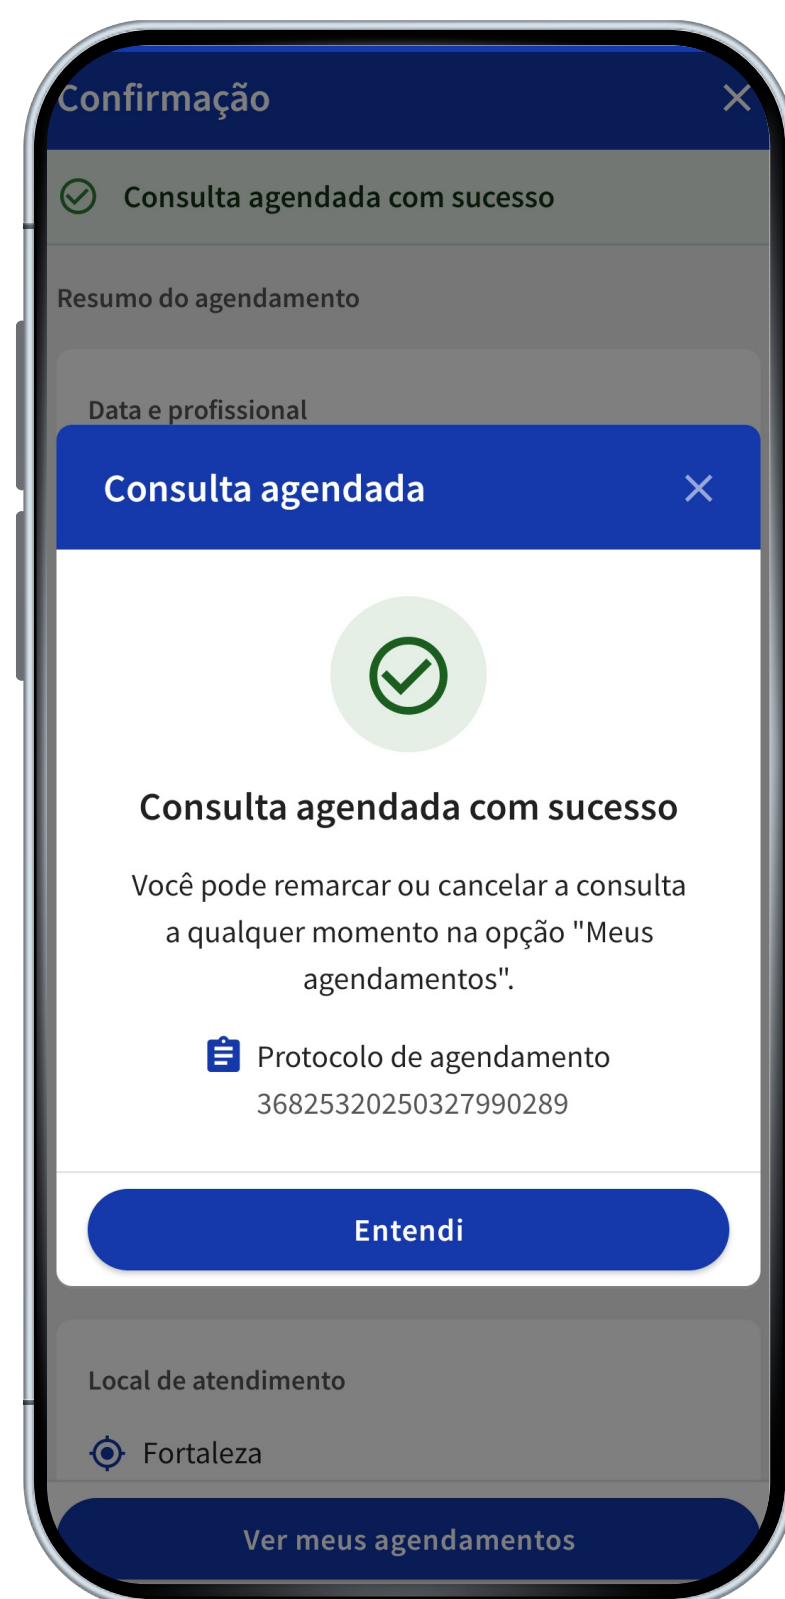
Confirmação

Consulta agendada com sucesso

Resumo do agendamento

Data e profissional

Consulta agendada

Consulta agendada com sucesso

Você pode remarcar ou cancelar a consulta a qualquer momento na opção "Meus agendamentos".

Protocolo de agendamento
3682532025032799028​9

Entendi

Local de atendimento

Fortaleza

Ver meus agendamentos